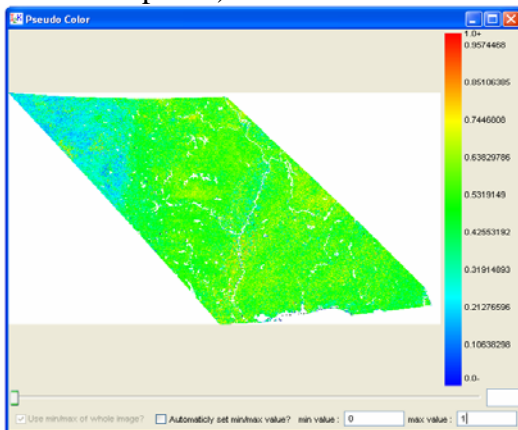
Pseudo Color

1.0+
0.9574468
0.85106385
0.7446808
0.63829786
0.5319149
0.42553192
0.31914893
0.21276596
0.10638298
0.0-

Use min/max of whole image?
Automaticly set min/max value?
min value : 0
max value : 1